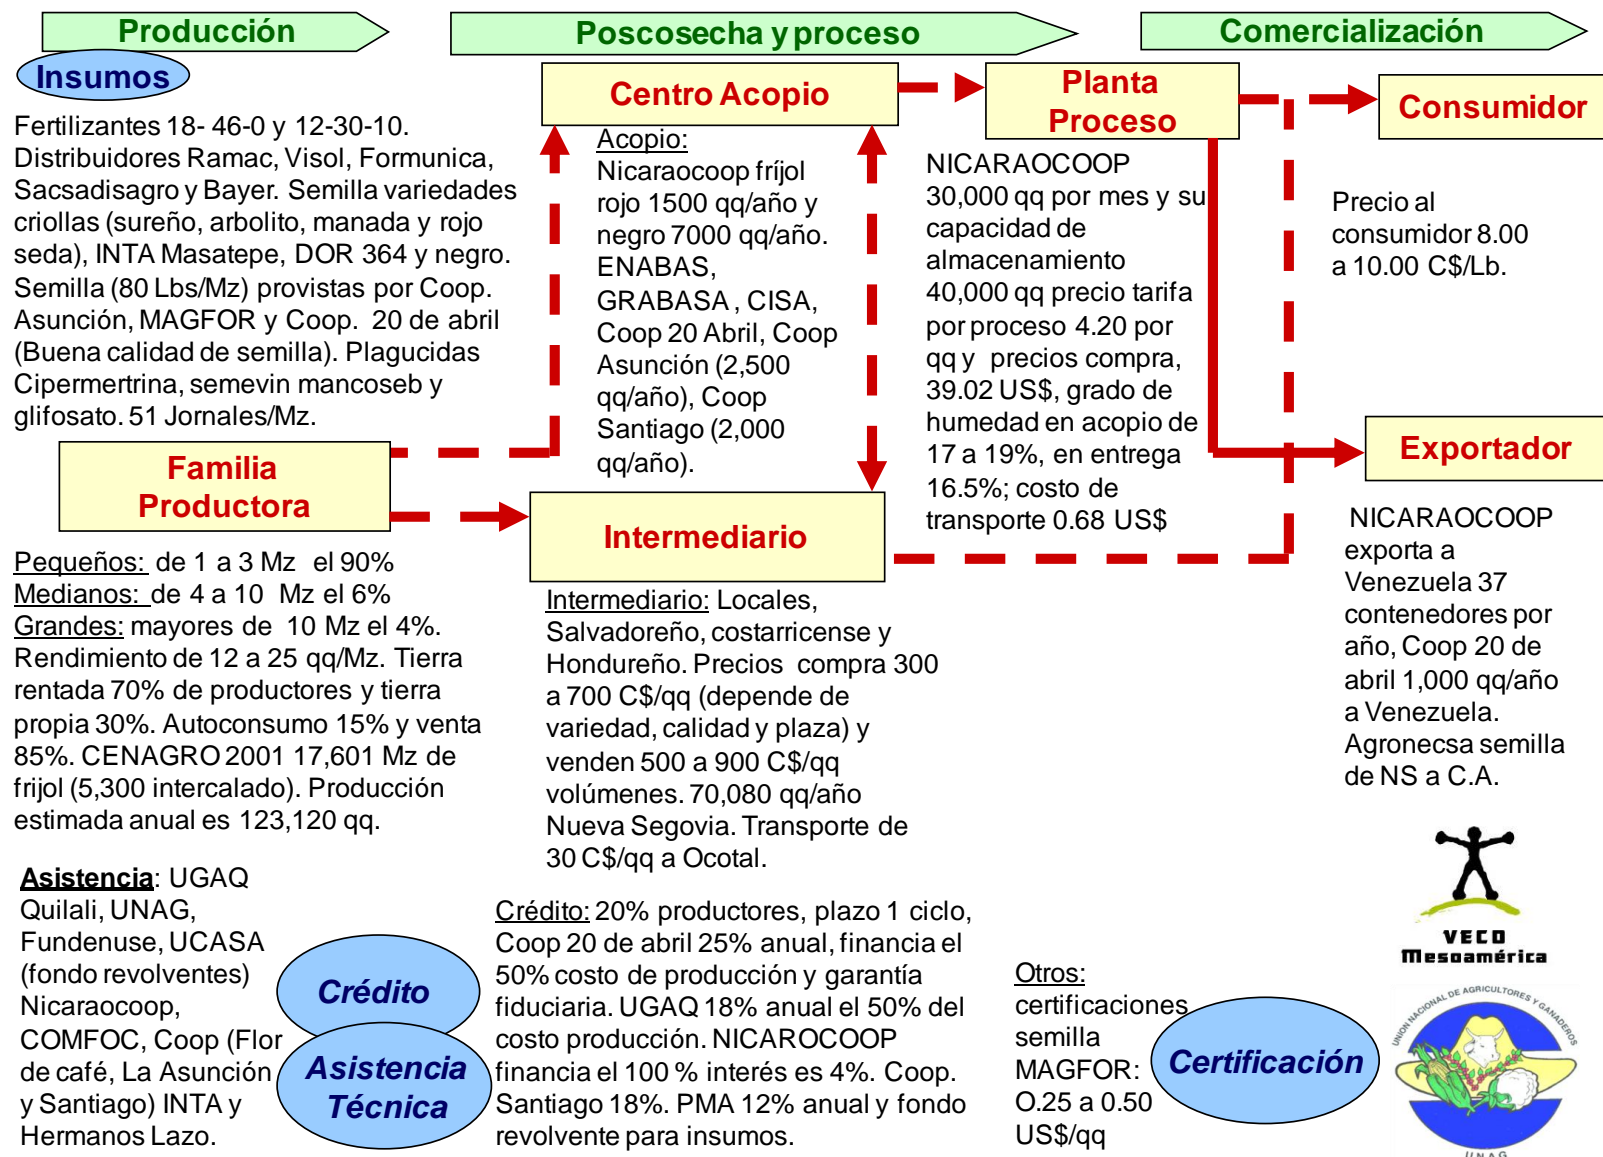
Producción

Poscosecha y proceso

Comercialización

Insumos

Fertilizantes 18- 46-0 y 12-30-10. Distribuidores Ramac, Visol, Formunica, Sacsadisagro y Bayer. Semilla variedades criollas (sureño, arbolito, manada y rojo seda), INTA Masatepe, DOR 364 y negro. Semilla (80 Lbs/Mz) provistas por Coop. Asunción, MAGFOR y Coop. 20 de abril (Buena calidad de semilla). Plagucidas Cipermertrina, semevin mancoseb y glifosato. 51 Jornales/Mz.

Centro Acopio

Acopio: Nicaraocoop fríjol rojo 1500 qq/año y negro 7000 qq/año. ENABAS, GRABASA , CISA, Coop 20 Abril, Coop Asunción (2,500 qq/año), Coop Santiago (2,000 qq/año).

Planta Proceso

NICARAOCOOP 30,000 qq por mes y su capacidad de almacenamiento 40,000 qq precio tarifa por proceso 4.20 por qq y precios compra, 39.02 US$, grado de humedad en acopio de 17 a 19%, en entrega 16.5%; costo de transporte 0.68 US$

Consumidor

Precio al consumidor 8.00 a 10.00 C$/Lb.

Exportador

NICARAOCOOP exporta a Venezuela 37 contenedores por año, Coop 20 de abril 1,000 qq/año a Venezuela. Agronecsa semilla de NS a C.A.

Familia Productora

Pequeños: de 1 a 3 Mz el 90%
Medianos: de 4 a 10 Mz el 6%
Grandes: mayores de 10 Mz el 4%. Rendimiento de 12 a 25 qq/Mz. Tierra rentada 70% de productores y tierra propia 30%. Autoconsumo 15% y venta 85%. CENAGRO 2001 17,601 Mz de frijol (5,300 intercalado). Producción estimada anual es 123,120 qq.

Intermediario

Intermediario: Locales, Salvadoreño, costarricense y Hondureño. Precios compra 300 a 700 C$/qq (depende de variedad, calidad y plaza) y venden 500 a 900 C$/qq volúmenes. 70,080 qq/año Nueva Segovia. Transporte de 30 C$/qq a Ocotal.

Asistencia: UGAQ Quilali, UNAG, Fundenuse, UCASA (fondo revolventes) Nicaraocoop, COMFOC, Coop (Flor de café, La Asunción y Santiago) INTA y Hermanos Lazo.

Crédito

Asistencia Técnica

Crédito: 20% productores, plazo 1 ciclo, Coop 20 de abril 25% anual, financia el 50% costo de producción y garantía fiduciaria. UGAQ 18% anual el 50% del costo producción. NICAROCOOP financia el 100 % interés es 4%. Coop. Santiago 18%. PMA 12% anual y fondo revolvente para insumos.

Otros: certificaciones semilla MAGFOR: O.25 a 0.50 US$/qq

Certificación

VECO Mesoamérica

UNION NACIONAL DE AGRICULTORES Y GANADEROS

UNAG